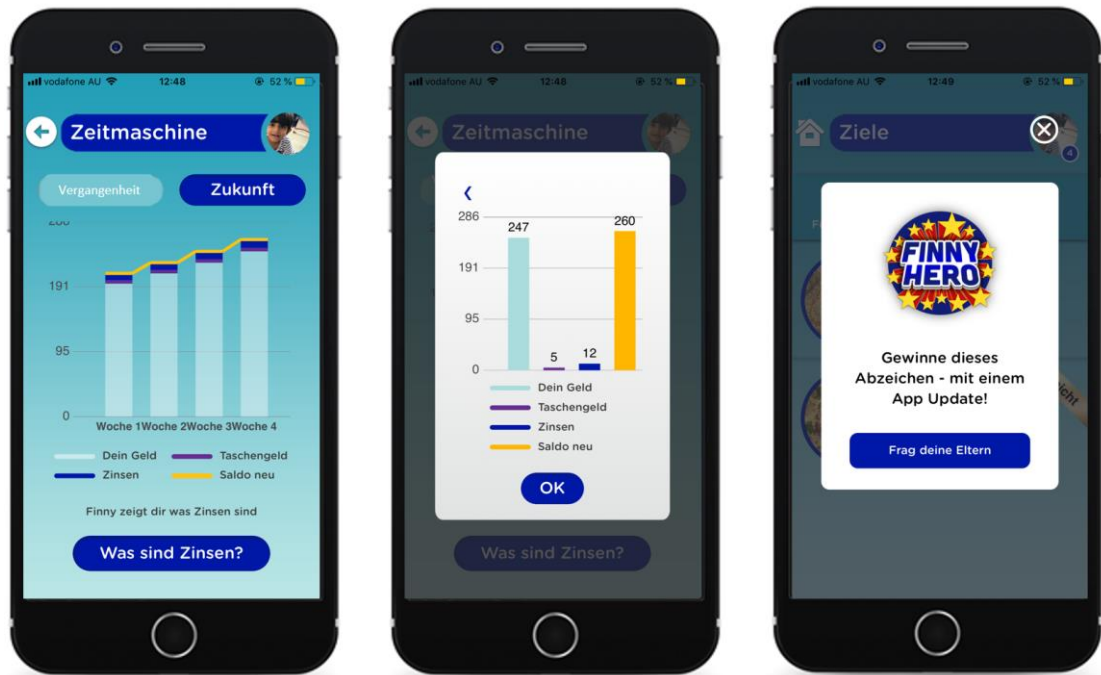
vodafone AU 12:48 52 %

Zeitmaschine

Vergangenheit Zukunft

286

191

95

0

Woche 1 Woche 2 Woche 3 Woche 4

Dein Geld Taschengeld
Zinsen Saldo neu

Finny zeigt dir was Zinsen sind

Was sind Zinsen?

vodafone AU 12:48 52 %

Zeitmaschine

‹

286
191
95
0

247
5
12
260

Dein Geld
Taschengeld
Zinsen
Saldo neu

OK

Was sind Zinsen?

vodafone AU 12:49 52 %

Ziele

4

FINNY HERO

Gewinne dieses Abzeichen - mit einem App Update!

Frag deine Eltern